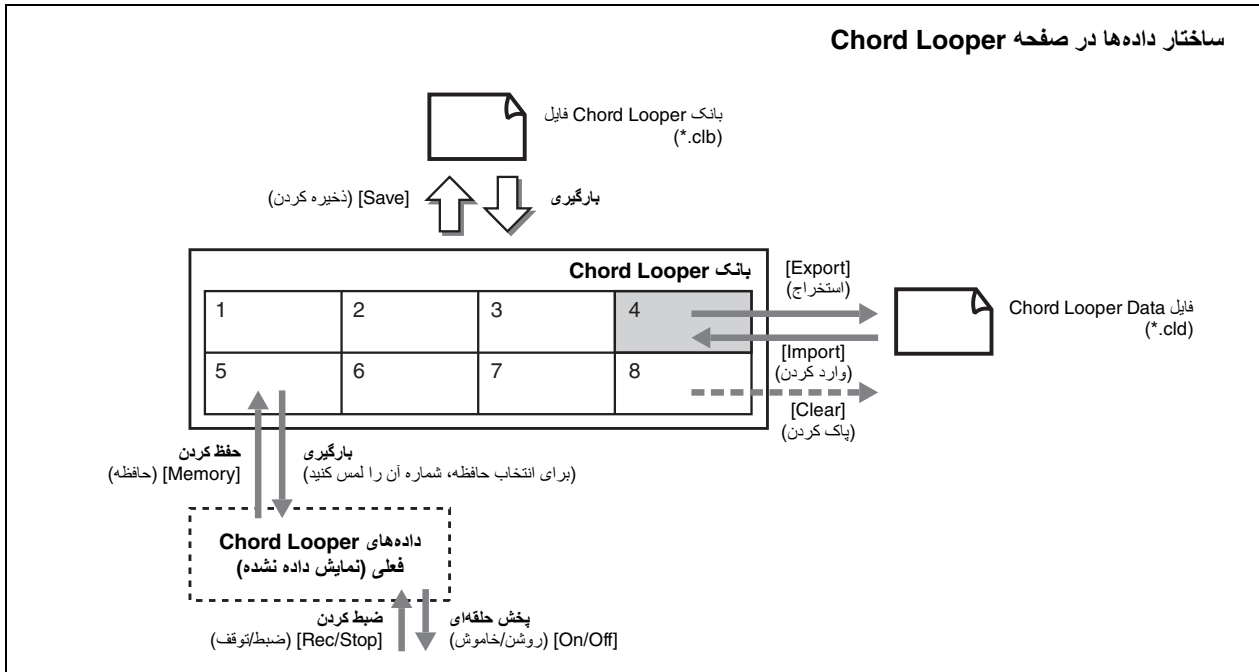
ساختار داده‌ها در صفحه Chord Looper

فایل Chord Looper بانک
(*.clb)

[Save] (ذخیره کردن)

بارگیری

بانک Chord Looper

| 1 | 2 | 3 | 4 |
|---|---|---|---|
| 5 | 6 | 7 | 8 |

[Export]
(استخراج)

فایل Chord Looper Data
(*.cld)

[Import]
(وارد کردن)

[Clear]
(پاک کردن)

حفظ کردن
[Memory] (حافظه)

بارگیری
(برای انتخاب حافظه، شماره آن را لمس کنید)

داده‌های Chord Looper
فعلی (نمایش داده نشده)

ضبط کردن
[Rec/Stop] (ضبط/توقف)

پخش حلقه‌ای
[On/Off] (روشن/خاموش)